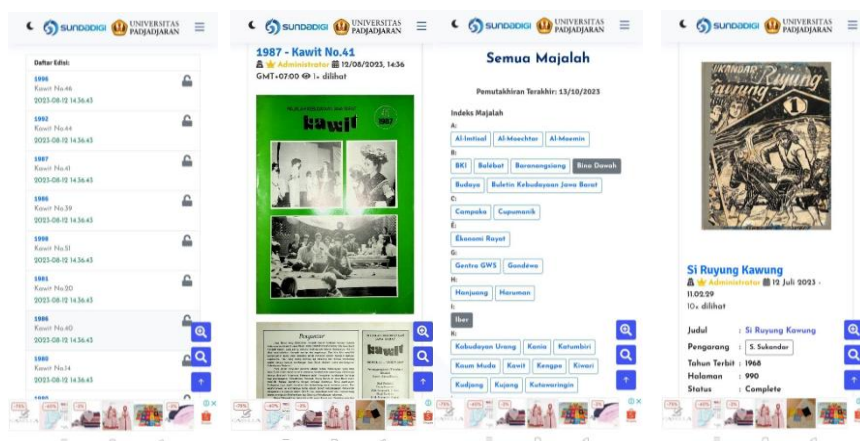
SUNDADIGI UNIVERSITAS PADJADJARAN

Daftar Edisi:

1996
Kawit No.46
2023-08-12 14:36:43

1992
Kawit No.44
2023-08-12 14:36:43

1987
Kawit No.41
2023-08-12 14:36:43

1986
Kawit No.39
2023-08-12 14:36:43

1998
Kawit No.51
2023-08-12 14:36:43

1981
Kawit No.20
2023-08-12 14:36:43

1986
Kawit No.40
2023-08-12 14:36:43

1980
Kawit No.14
2023-08-12 14:36:43

SUNDADIGI UNIVERSITAS PADJADJARAN

1987 - Kawit No.41
Administrator 12/08/2023, 14:36 GMT+07:00 1x dilihat

kawit 1987

Pangantar

kawit

SUNDADIGI UNIVERSITAS PADJADJARAN

Semua Majalah

Pemutakhiran Terakhir: 13/10/2023

Indeks Majalah
A:
Al-Imtisal | Al-Moechtar | Al-Moemin
B:
BKI | Balébat | Baranangsiang | Bina Dawah
Budaya | Buletin Kebudayaan Jawa Barat
C:
Campaka | Cupumanik
E:
Ekonomi Rayat
G:
Gentra GWS | Gandéwa
H:
Hanjuang | Haruman
I:
Iber
K:
Kabudayan Urang | Kania | Katumbiri
Kaum Muda | Kawit | Kempe | Kiwari
Kudjang | Kujang | Katawaringin

SUNDADIGI UNIVERSITAS PADJADJARAN

Si Ruyung Kawung 1

Si Ruyung Kawung
Administrator 12 Juli 2023 - 11.02.29
10x dilihat

Judul : Si Ruyung Kawung
Pengarang : S. Sukandar
Tahun Terbit : 1968
Halaman : 990
Status : Complete